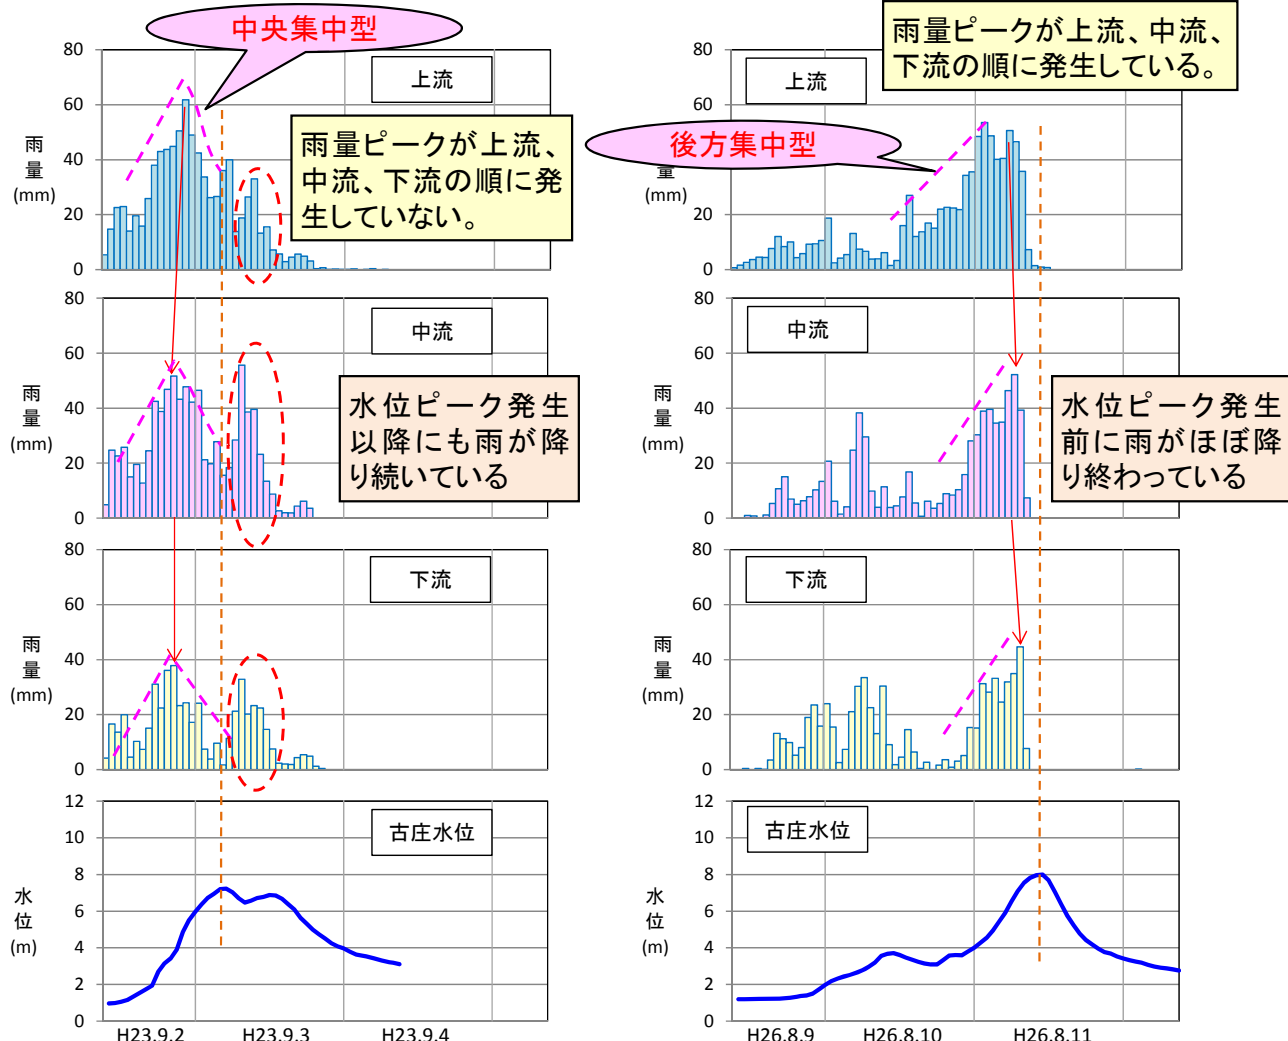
中央集中型

上流

雨量ピークが上流、中流、下流の順に発生していない。

雨量 (mm)

80
60
40
20
0

中流

水位ピーク発生以降にも雨が降り続いている

下流

古庄水位

水位 (m)

12
10
8
6
4
2
0

H23.9.2
H23.9.3
H23.9.4

雨量ピークが上流、中流、下流の順に発生している。

上流

後方集中型

中流

水位ピーク発生前に雨がほぼ降り終わっている

下流

古庄水位

H26.8.9
H26.8.10
H26.8.11